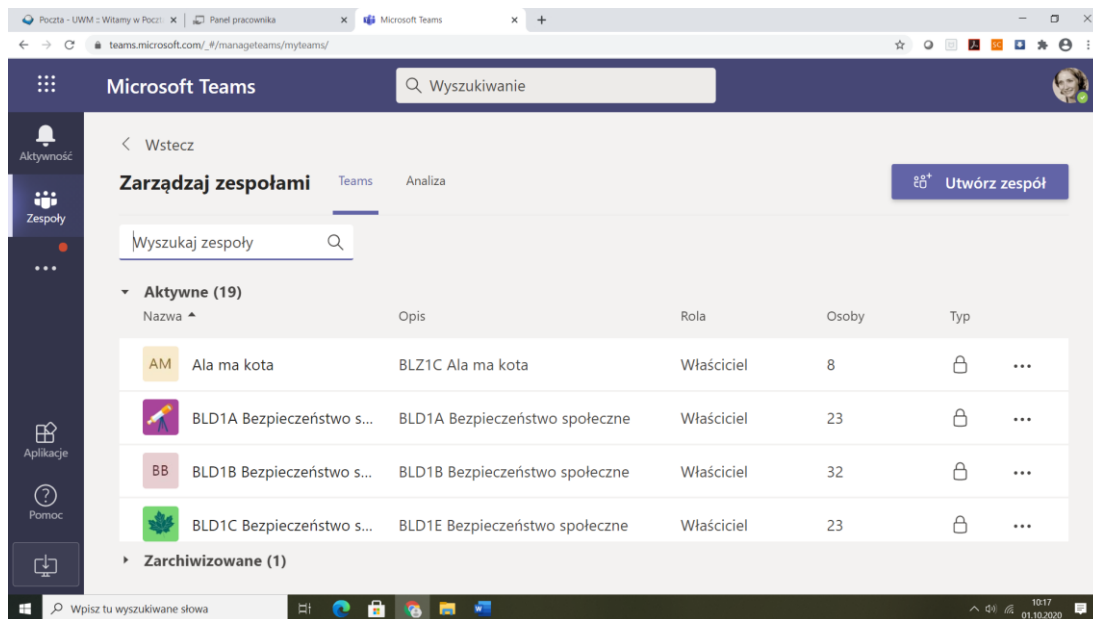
Poczta - UWM :: Witamy w Poczt | Panel pracownika | Microsoft Teams

teams.microsoft.com/_#/manageteams/myteams/

Microsoft Teams

Wyszukiwanie

Aktywność

Zespoły

...

Aplikacje

Pomoc

< Wstecz

Zarządzaj zespołami

Teams

Analiza

Utwórz zespół

Wyszukaj zespoły

Aktywne (19)

| Nazwa | Opis | Rola | Osoby | Typ |
|---|---|---|---|---|
| AM Ala ma kota | BLZ1C Ala ma kota | Właściciel | 8 | |
| BLD1A Bezpieczeństwo s... | BLD1A Bezpieczeństwo społeczne | Właściciel | 23 | |
| BB BLD1B Bezpieczeństwo s... | BLD1B Bezpieczeństwo społeczne | Właściciel | 32 | |
| BLD1C Bezpieczeństwo s... | BLD1E Bezpieczeństwo społeczne | Właściciel | 23 | |

Zarchiwizowane (1)

Wpisz tu wyszukiwane słowa

10:17
01.10.2020